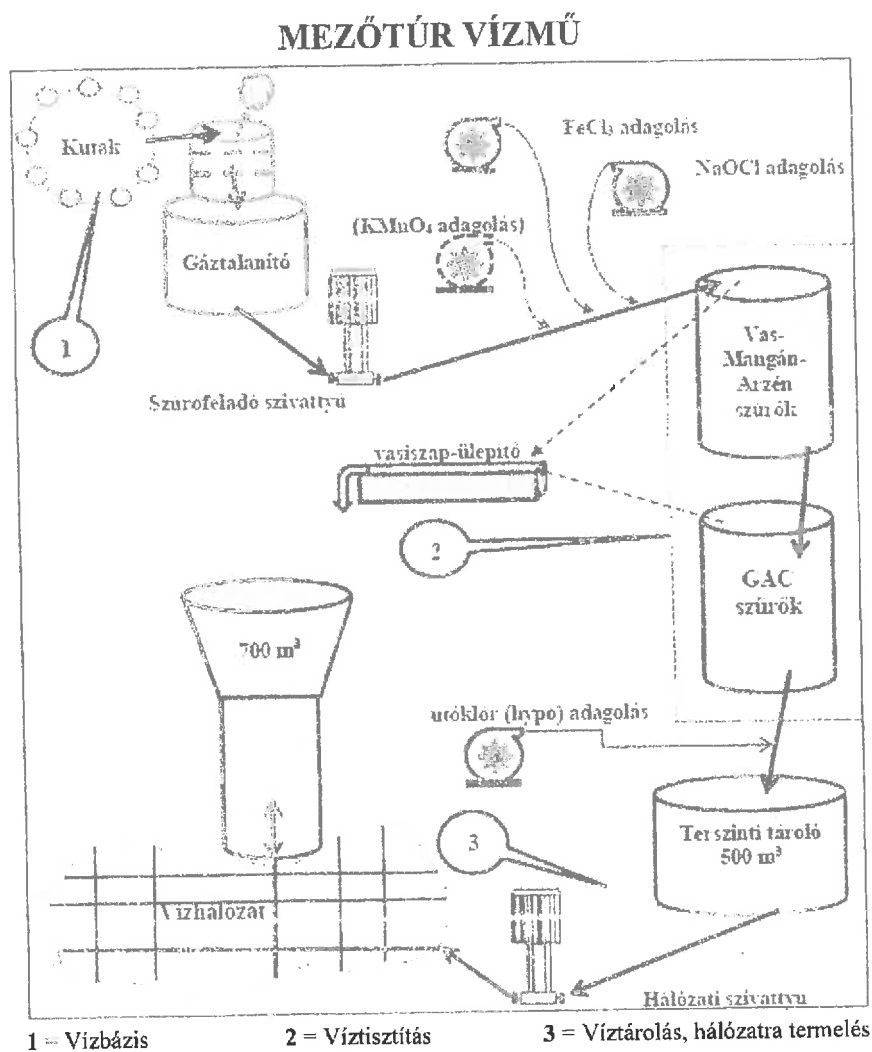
MEZŐTÚR VÍZMŰ

Kutak

Gáztalanító

1

$FeCl_3$ adagolás

NaOCl adagolás

($KMnO_4$ adagolás)

Szurofeladó szivattyu

Vas-Mangán-Arzén szűrök

vasiszap-ülepitő

2

GAC szűrök

700 m³

utóklór (hypo) adagolás

Terszinti tároló 500 m³

3

Vízhálózat

Hálózati szivattyu

1 = Vízbázis 2 = Víztisztítás 3 = Víztárolás, hálózatra termelés